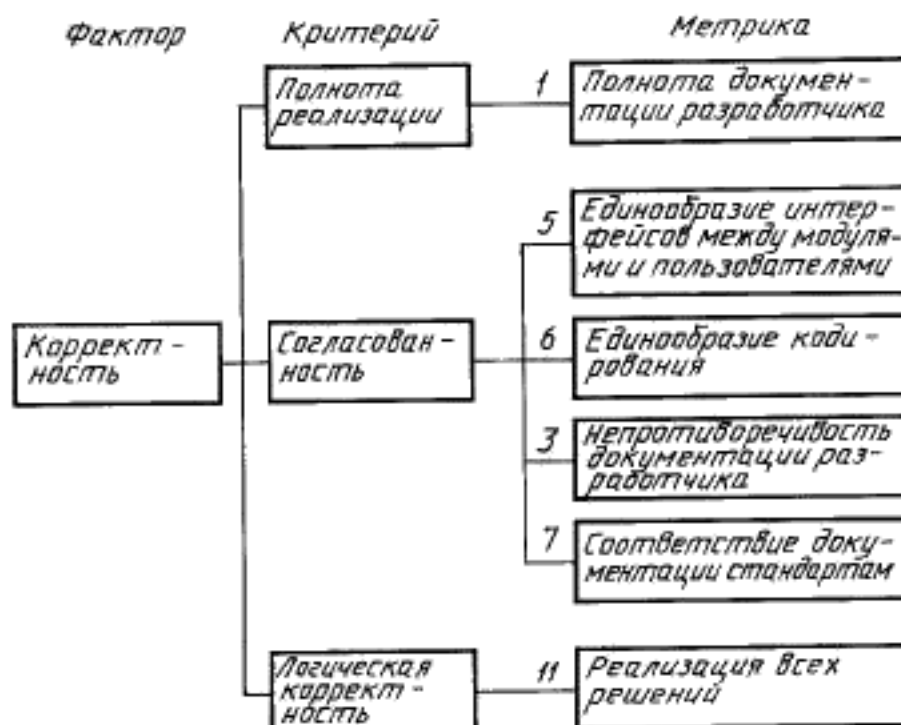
Фактор

Критерий

Метрика

Коррект-ность

Полнота реализации

1

Полнота документации разработчика

Согласован-ность

5

Единообразие интерфейсов между модулями и пользователями

6

Единообразие кодирования

3

Непротиворечивость документации разработчика

7

Соответствие документации стандартам

Логическая коррект-ность

11

Реализация всех решений